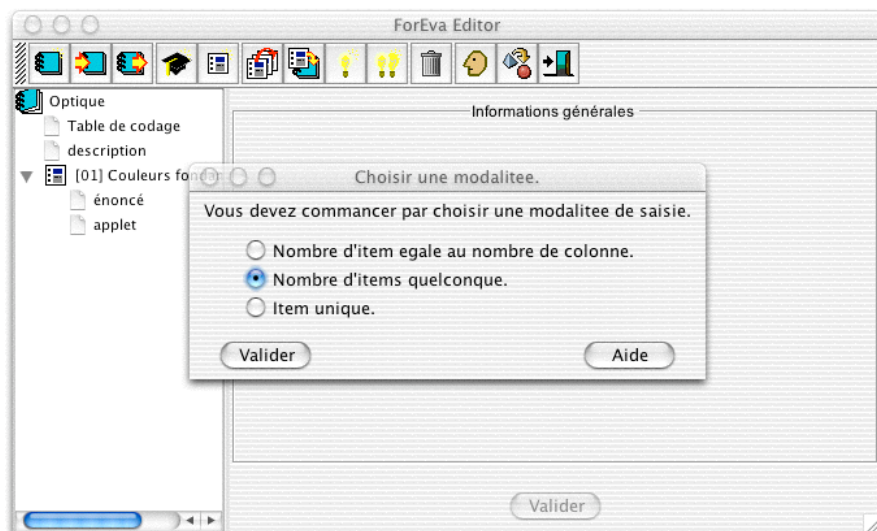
ForEva Editor

Optique
Table de codage
description
[01] Couleurs fon
énoncé
applet

Informations générales

Choisir une modalitee.

Vous devez commancer par choisir une modalitee de saisie.

Nombre d'item egale au nombre de colonne.
Nombre d'items quelconque.
Item unique.

Valider
Aide

Valider